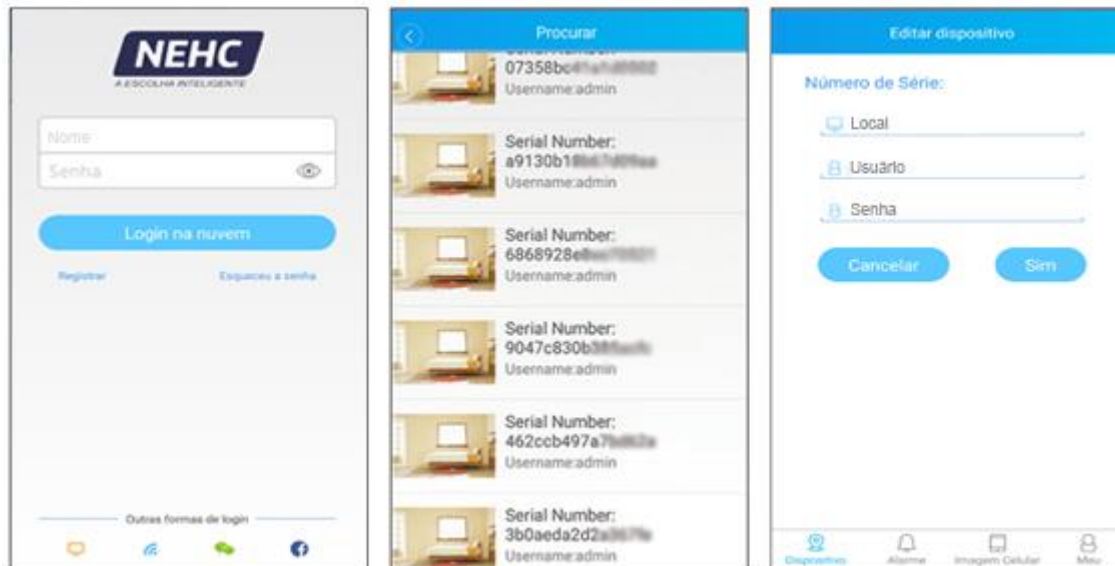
NEHC
A ESCOLHA INTELIGENTE

Nome

Senha

Login na nuvem

Registrar

Esqueceu a senha

Outras formas de login

Procurar

Serial Number:
07358bc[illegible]
Username:admin

Serial Number:
a9130b1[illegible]
Username:admin

Serial Number:
6868928e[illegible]
Username:admin

Serial Number:
9047c830b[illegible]
Username:admin

Serial Number:
462ccb497a7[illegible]
Username:admin

Serial Number:
3b0aeda2d2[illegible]
Username:admin

Editar dispositivo

Número de Série:

Local

Usuário

Senha

Cancelar

Sim

Dispositivo

Alarme

Imagem Celular

Meu